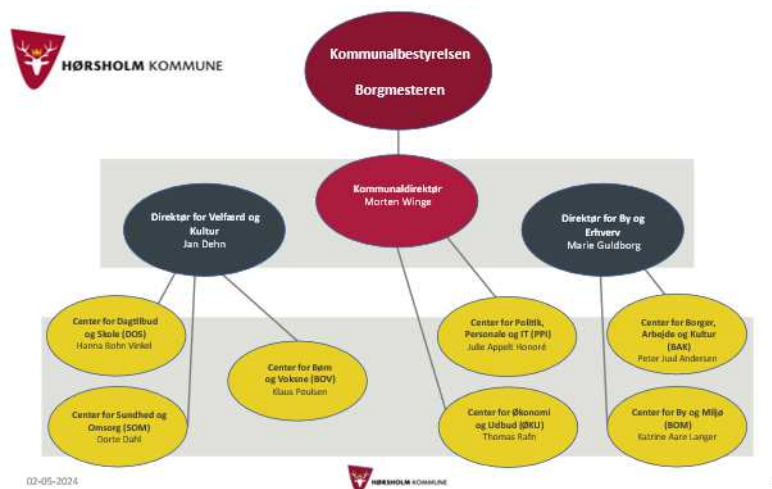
HØRSHOLM KOMMUNE

Kommunalbestyrelsen

Borgmesteren

Kommunaldirektør
Morten Winge

Direktør for Velfærd og Kultur
Jan Dehn

Direktør for By og Erhverv
Marie Guldborg

Center for Dagtilbud og Skole (DOS)
Hanna Bohn Vinkel

Center for Børn og Voksne (BOV)
Klaus Poulsen

Center for Sundhed og Omsorg (SOM)
Dorte Dahl

Center for Politik, Personale og IT (PPI)
Julie Appelt Honoré

Center for Økonomi og Udbud (ØKU)
Thomas Rafn

Center for Borger, Arbejde og Kultur (BAK)
Peter Juul Andersen

Center for By og Miljø (BOM)
Katrine Aare Langer

02-05-2024

HØRSHOLM KOMMUNE